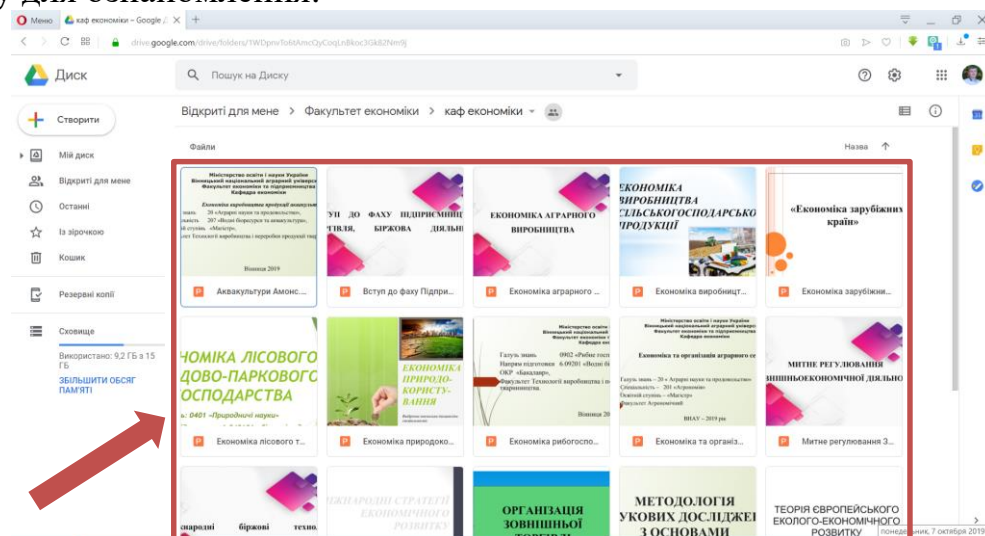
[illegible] для ознайомлення.

Меню | каф економіки – Google Д | +

drive.google.com/drive/folders/1WDpnvTo6tAmcQyCoqLn8koc3Gk8ZNm9j

Диск

Пошук на Диску

Створити

Мій диск

Відкриті для мене

Останні

Із зірочкою

Кошик

Резервні копії

Сховище

Використано: 9,2 ГБ з 15 ГБ

ЗБІЛЬШИТИ ОБСЯГ ПАМ'ЯТІ

Відкриті для мене > Факультет економіки > каф економіки

Файли

Назва

Міністерство освіти і науки України Вінницький національний аграрний університет Факультет економіки та підприємництва Кафедра економіки

Вінниця 2019

Аквакультури Амонс...

УП ДО ФАХУ ПІДПРИЄМНИЦ ГІВЛЯ, БІРЖОВА ДІЯЛЬН

Вступ до фаху Підпри...

ЕКОНОМІКА АГРАРНОГО ВИРОБНИЦТВА

Економіка аграрного ...

ЕКОНОМІКА ВИРОБНИЦТВА СІЛЬСЬКОГОСПОДАРСЬКО ПРОДУКЦІЇ

Економіка виробницт...

«Економіка зарубіжних країн»

Економіка зарубіжни...

ЧОМІКА ЛІСОВОГО ДОВО-ПАРКОВОГО ОСПОДАРСТВА

: 0401 «Природничі науки»

Економіка лісового т...

ЕКОНОМІКА ПРИРОДО-КОРИСТУ-ВАННЯ

Економіка природоко...

Міністерство освіти і науки України Вінницький національний аграрний університет

Галузь знань 0902 «Рибне господарство»

Вінниця 20

Економіка рибогоспо...

Міністерство освіти і науки України Вінницький національний аграрний університет Кафедра економіки

Економіка та організація аграрного се

ВНАУ – 2019 рік

Економіка та організ...

МИТНЕ РЕГУЛЮВАННЯ ЗОВНІШНЬОЕКОНОМІЧНОЇ ДІЯЛЬНО

Митне регулювання З...

ЖНАРОДНІ БІРЖОВІ ТЕХНО

МІЖНАРОДНІ СТРАТЕГІЇ ЕКОНОМІЧНОГО РОЗВИТКУ

ОРГАНІЗАЦІЯ ЗОВНІШНЬОЇ

МЕТОДОЛОГІЯ УКОВИХ ДОСЛІДЖЕ З ОСНОВАМИ

ТЕОРІЯ ЄВРОПЕЙСЬКОГО ЕКОЛОГО-ЕКОНОМІЧНОГО РОЗВИТКУ

понеділок, 7 октября 2019